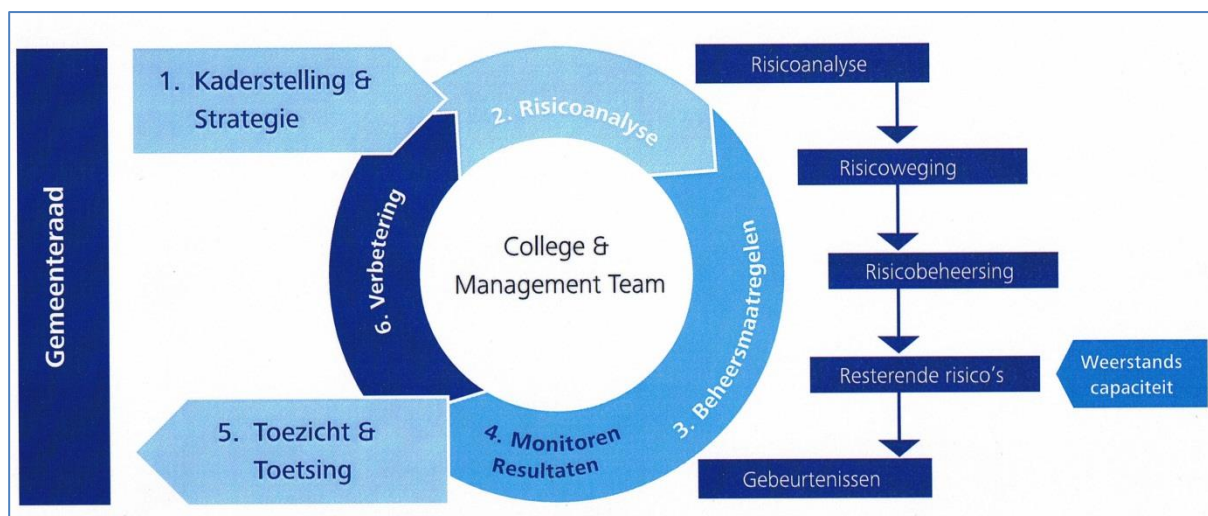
Gemeenteraad

1. Kaderstelling & Strategie

2. Risicoanalyse

3. Beheersmaatregelen

4. Monitoren Resultaten

5. Toezicht & Toetsing

6. Verbetering

College & Management Team

Risicoanalyse

Risicoweging

Risicobeheersing

Resterende risico's

Weerstands capaciteit

Gebeurtenissen